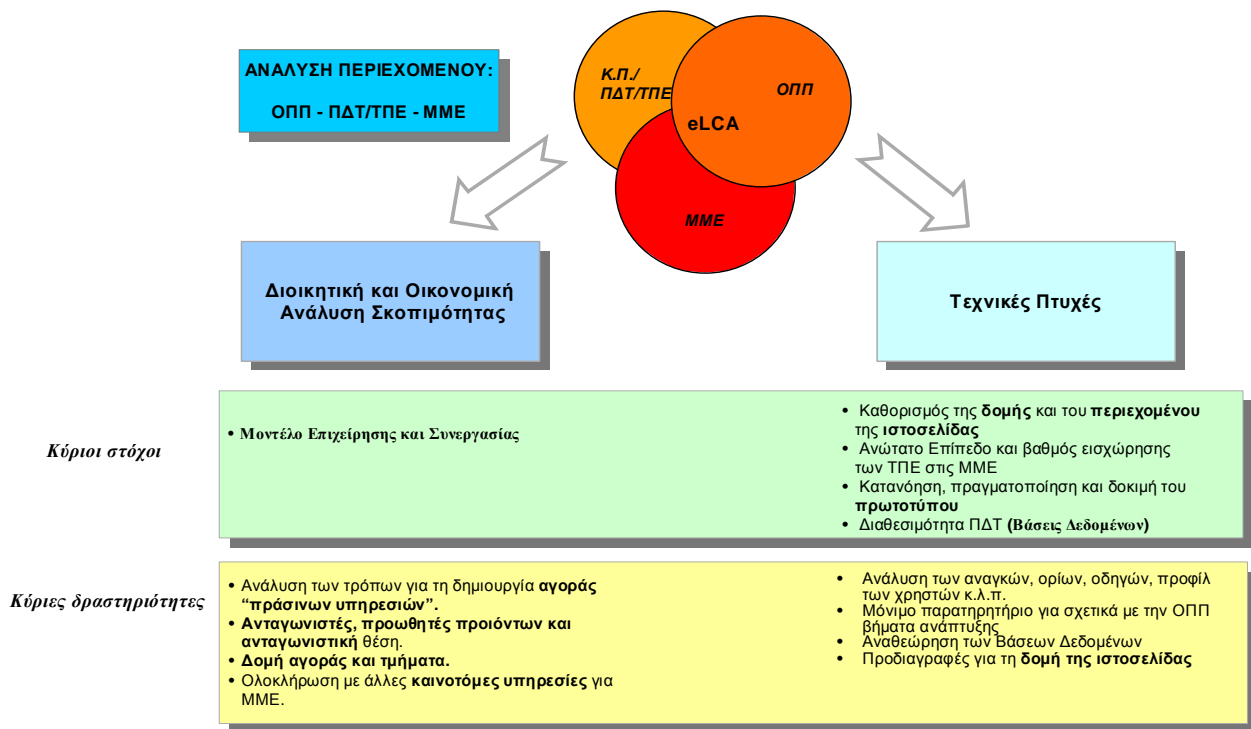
ΑΝΑΛΥΣΗ ΠΕΡΙΕΧΟΜΕΝΟΥ:

ΟΠΠ - ΠΔΤ/ΤΠΕ - ΜΜΕ

Κ.Π./ ΠΔΤ/ΤΠΕ

ΟΠΠ

eLCA

ΜΜΕ

Διοικητική και Οικονομική Ανάλυση Σκοπιμότητας

Τεχνικές Πτυχές

Κύριοι στόχοι

• Μοντέλο Επιχείρησης και Συνεργασίας

• Καθορισμός της δομής και του περιεχομένου της ιστοσελίδας
• Ανώτατο Επίπεδο και βαθμός εισχώρησης των ΤΠΕ στις ΜΜΕ
• Κατανόηση, πραγματοποίηση και δοκιμή του πρωτοτύπου
• Διαθεσιμότητα ΠΔΤ (Βάσεις Δεδομένων)

Κύριες δραστηριότητες

• Ανάλυση των τρόπων για τη δημιουργία αγοράς "πράσινων υπηρεσιών".
• Ανταγωνιστές, προωθητές προιόντων και ανταγωνιστική θέση.
• Δομή αγοράς και τμήματα.
• Ολοκλήρωση με άλλες καινοτόμες υπηρεσίες για ΜΜΕ.

• Ανάλυση των αναγκών, ορίων, οδηγών, προφίλ των χρηστών κ.λ.π.
• Μόνιμο παρατηρητήριο για σχετικά με την ΟΠΠ βήματα ανάπτυξης
• Αναθεώρηση των Βάσεων Δεδομένων
• Προδιαγραφές για τη δομή της ιστοσελίδας